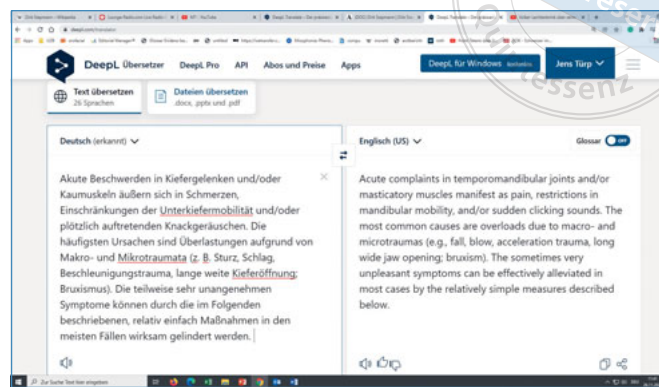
DeepL Übersetzer DeepL Pro API Abos und Preise Apps

DeepL für Windows kostenlos

Jens Türp

Text übersetzen
26 Sprachen

Dateien übersetzen
.docx, .pptx und .pdf

Deutsch (erkannt)

Akute Beschwerden in Kiefergelenken und/oder Kaumuskeln äußern sich in Schmerzen, Einschränkungen der Unterkiefermobilität und/oder plötzlich auftretenden Knackgeräuschen. Die häufigsten Ursachen sind Überlastungen aufgrund von Makro- und Mikrotraumata (z. B. Sturz, Schlag, Beschleunigungstrauma, lange weite Kieferöffnung; Bruxismus). Die teilweise sehr unangenehmen Symptome können durch die im Folgenden beschriebenen, relativ einfach Maßnahmen in den meisten Fällen wirksam gelindert werden.

Englisch (US)

Glossar

Acute complaints in temporomandibular joints and/or masticatory muscles manifest as pain, restrictions in mandibular mobility, and/or sudden clicking sounds. The most common causes are overloads due to macro- and microtraumas (e.g., fall, blow, acceleration trauma, long wide jaw opening; bruxism). The sometimes very unpleasant symptoms can be effectively alleviated in most cases by the relatively simple measures described below.

Quintessenz

Zur Suche Text hier eingeben